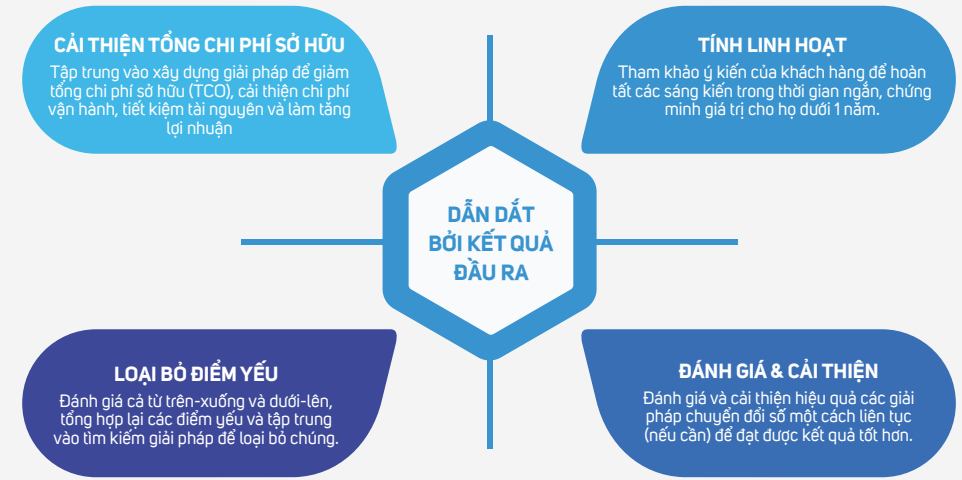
CẢI THIỆN TỔNG CHI PHÍ SỞ HỮU
Tập trung vào xây dựng giải pháp để giảm tổng chi phí sở hữu (TCO), cải thiện chi phí vận hành, tiết kiệm tài nguyên và làm tăng lợi nhuận

TÍNH LINH HOẠT
Tham khảo ý kiến của khách hàng để hoàn tất các sáng kiến trong thời gian ngắn, chứng minh giá trị cho họ dưới 1 năm.

DẪN DẮT BỞI KẾT QUẢ ĐẦU RA

LOẠI BỎ ĐIỂM YẾU
Đánh giá cả từ trên-xuống và dưới-lên, tổng hợp lại các điểm yếu và tập trung vào tìm kiếm giải pháp để loại bỏ chúng.

ĐÁNH GIÁ & CẢI THIỆN
Đánh giá và cải thiện hiệu quả các giải pháp chuyển đổi số một cách liên tục (nếu cần) để đạt được kết quả tốt hơn.